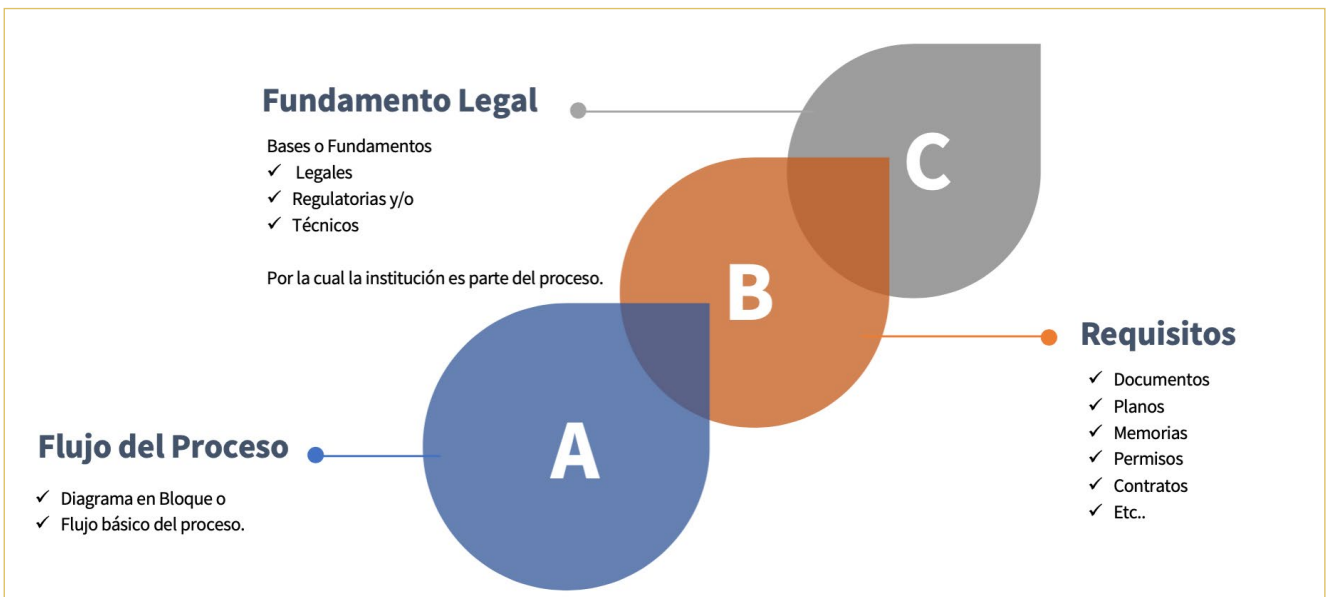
Fundamento Legal

Bases o Fundamentos
✓ Legales
✓ Regulatorias y/o
✓ Técnicos

Por la cual la institución es parte del proceso.

C

B

Requisitos

✓ Documentos
✓ Planos
✓ Memorias
✓ Permisos
✓ Contratos
✓ Etc..

A

Flujo del Proceso

✓ Diagrama en Bloque o
✓ Flujo básico del proceso.